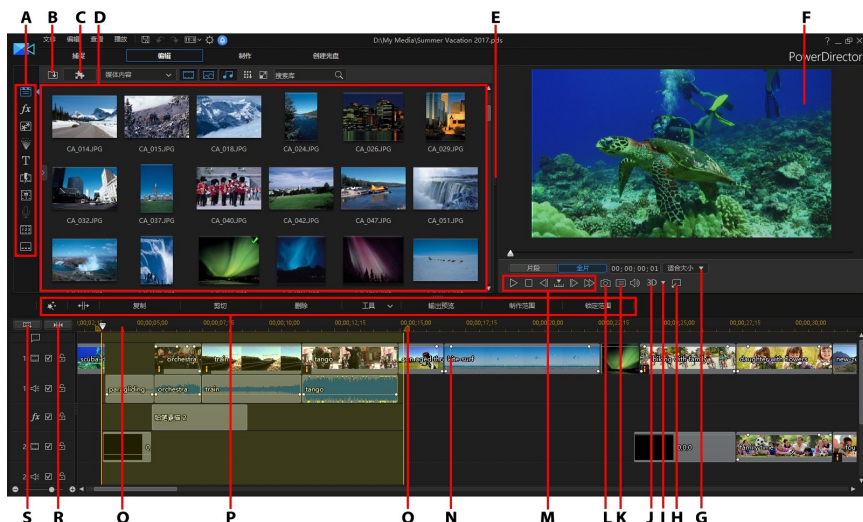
A B C D E F

文件 编辑 查看 播放

捕获 编辑 制作 创建光盘

D:\My Media\Summer Vacation 2017.pds

? _ □ ×

PowerDirector

媒体内容 搜索库

CA_014.JPG CA_015.JPG CA_018.JPG CA_024.JPG CA_026.JPG CA_029.JPG
CA_032.JPG CA_037.JPG CA_040.JPG CA_042.JPG CA_047.JPG CA_051.JPG

片段 全片 00;00;00;01 适合大小

3D

复制 剪切 删除 工具 输出预览 制作范围 锁定范围

00;00;00;00 00;00;05;00 00;00;10;00 00;00;12;15 00;00;15;00 00;00;17;15 00;00;20;00 00;00;22;15 00;00;25;00 00;00;27;15 00;00;30;00

scuba orchestra train tango coral reef dive surf diving with family daughter with flowers new zealand

paragliding orchestra train tango

动态字幕 2

1 2

S R O P O N M L K J I H G